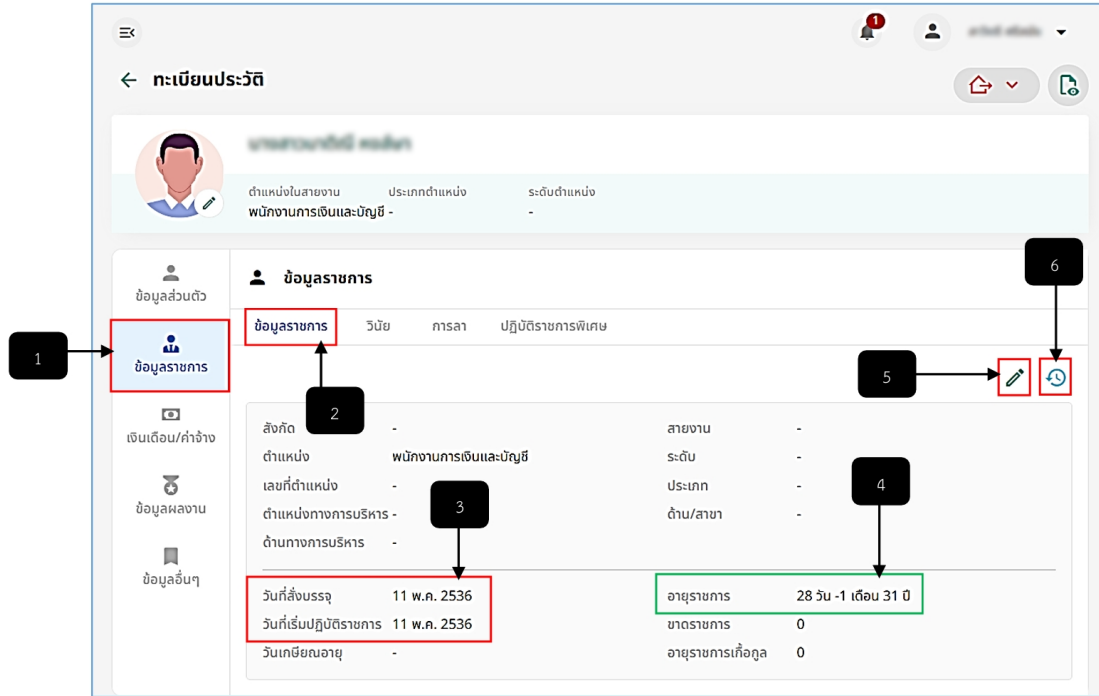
1

ทะเบียนประวัติ

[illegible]

ตำแหน่งในสายงาน
พนักงานการเงินและบัญชี

ประเภทตำแหน่ง
-

ระดับตำแหน่ง
-

ข้อมูลส่วนตัว

ข้อมูลราชการ

เงินเดือน/ค่าจ้าง

ข้อมูลผลงาน

ข้อมูลอื่นๆ

1

ข้อมูลราชการ

6

ข้อมูลราชการ วินัย การลา ปฏิบัติราชการพิเศษ

5

2

| | | | |
|---|---|---|---|
| สังกัด | - | สายงาน | - |
| ตำแหน่ง | พนักงานการเงินและบัญชี | ระดับ | - |
| เลขที่ตำแหน่ง | - | ประเภท | - |
| ตำแหน่งทางการบริหาร | - | ด้าน/สาขา | - |
| ด้านทางการบริหาร | - | | |

3

4

| | | | |
|---|---|---|---|
| วันที่สั่งบรรจุ | 11 พ.ค. 2536 | อายุราชการ | 28 วัน -1 เดือน 31 ปี |
| วันที่เริ่มปฏิบัติราชการ | 11 พ.ค. 2536 | ขาดราชการ | 0 |
| วันเกษียณอายุ | - | อายุราชการเกื้อกูล | 0 |